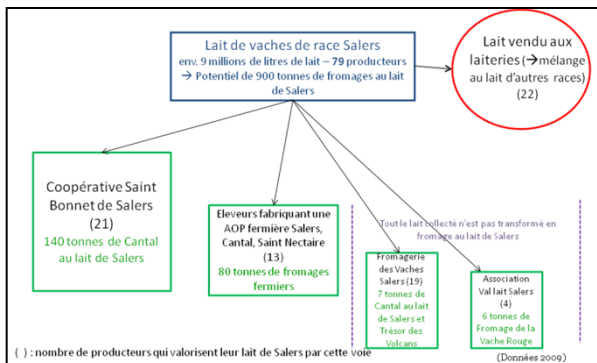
Lait de vaches de race Salers
env. 9 millions de litres de lait – 79 producteurs
→ Potentiel de 900 tonnes de fromages au lait de Salers

Lait vendu aux laiteries (→mélange au lait d'autres races)
(22)

Coopérative Saint Bonnet de Salers
(21)
140 tonnes de Cantal au lait de Salers

Eleveurs fabriquant une AOP fermière Salers, Cantal, Saint Nectaire
(13)
80 tonnes de fromages fermiers

Tout le lait collecté n'est pas transformé en fromage au lait de Salers

Fromagerie des Vaches Salers (19)
7 tonnes de Cantal au lait de Salers et Trésor des Volcans

Association Val lait Salers
(4)
6 tonnes de Fromage de la Vache Rouge

( ) : nombre de producteurs qui valorisent leur lait de Salers par cette voie

(Données 2009)